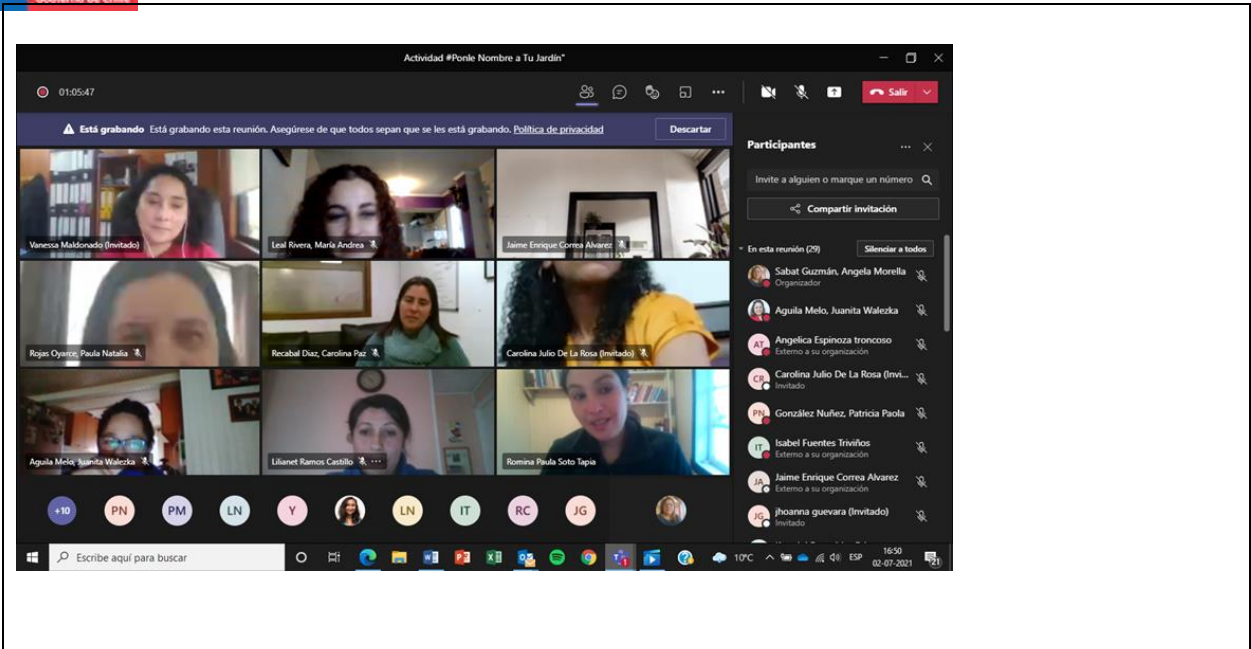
Actividad #Ponle Nombre a Tu Jardín"

01:05:47

Salir

Está grabando Está grabando esta reunión. Asegúrese de que todos sepan que se les está grabando. Política de privacidad

Descartar

Vanessa Maldonado (Invitado)

Leal Rivera, María Andrea

Jaime Enrique Correa Alvarez

Rojas Oyarce, Paula Natalia

Recabal Diaz, Carolina Paz

Carolina Julio De La Rosa (Invitado)

Aguila Melo, Juanita Walezka

Lilianet Ramos Castillo

Romina Paula Soto Tapia

+10 PN PM LN Y LN IT RC JG

Participantes

Invite a alguien o marque un número

Compartir invitación

En esta reunión (29)

Silenciar a todos

Sabat Guzmán, Angela Morella
Organizador

Aguila Melo, Juanita Walezka

AT Angelica Espinoza troncoso
Externo a su organización

CR Carolina Julio De La Rosa (Invi...
Invitado

PN González Nuñez, Patricia Paola

IT Isabel Fuentes Triviños
Externo a su organización

JA Jaime Enrique Correa Alvarez
Externo a su organización

JG jhoanna guevara (Invitado)
Invitado

Escribe aquí para buscar

10°C ESP 16:50 02-07-2021 21